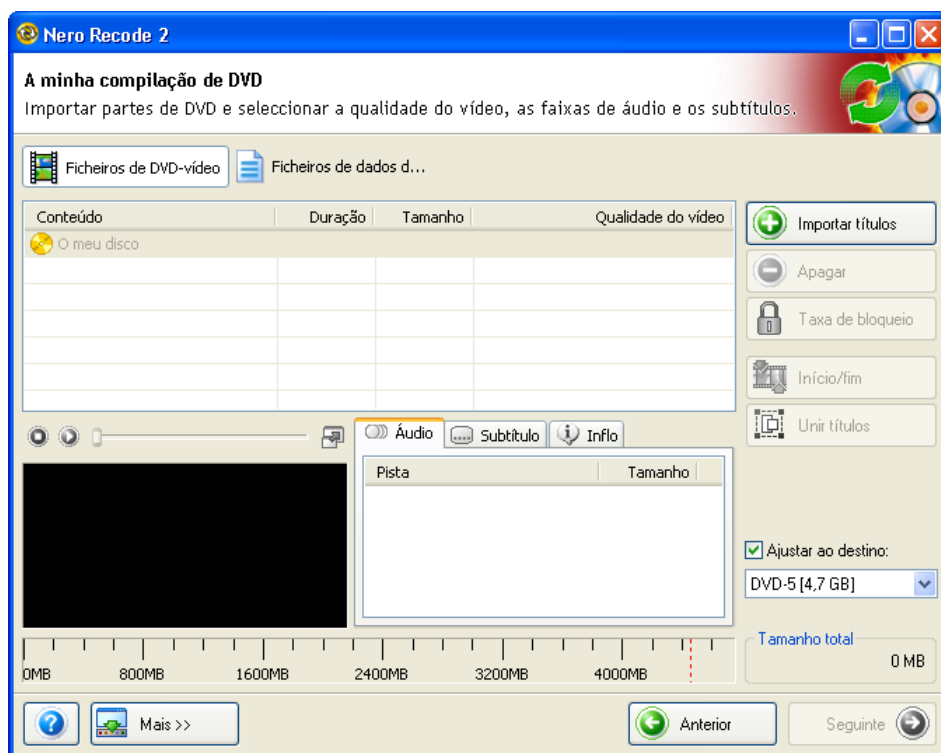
Nero Recode 2

A minha compilação de DVD
Importar partes de DVD e seleccionar a qualidade do vídeo, as faixas de áudio e os subtítulos.

Ficheiros de DVD-vídeo
Ficheiros de dados d...

| Conteúdo | Duração | Tamanho | Qualidade do vídeo |
|---|---|---|---|
| O meu disco | | | |

Importar títulos
Apagar
Taxa de bloqueio
Início/fim
Unir títulos

Áudio
Subtítulo
Inflo

| Pista | Tamanho |
|---|---|

Ajustar ao destino:
DVD-5 [4,7 GB]

0MB 800MB 1600MB 2400MB 3200MB 4000MB

Tamanho total
0 MB

Mais >>
Anterior
Seguinte